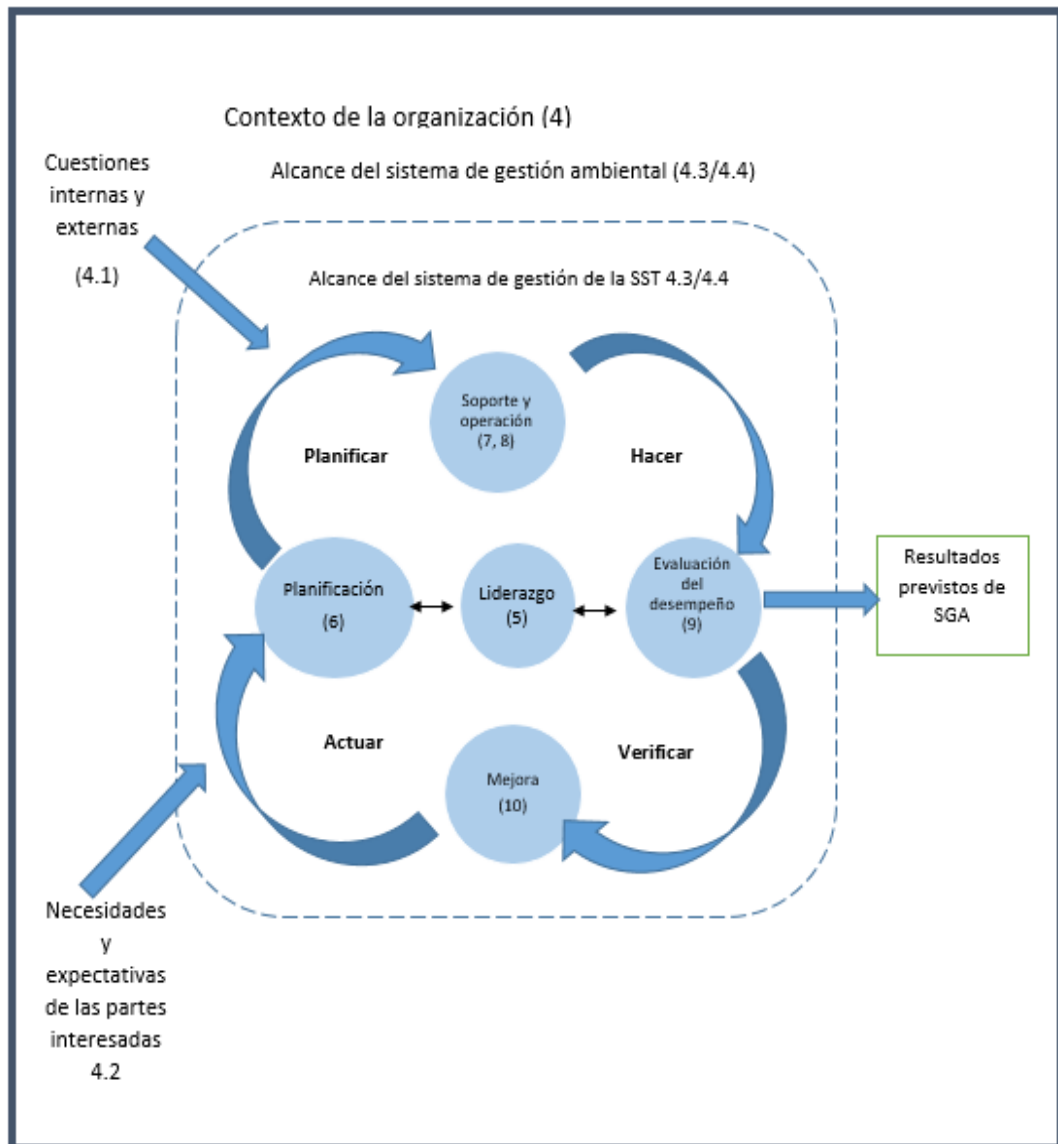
Contexto de la organización (4)

Cuestiones internas y externas

(4.1)

Alcance del sistema de gestión ambiental (4.3/4.4)

Alcance del sistema de gestión de la SST 4.3/4.4

Soporte y operación (7, 8)

Planificar

Hacer

Planificación (6)

Liderazgo (5)

Evaluación del desempeño (9)

Resultados previstos de SGA

Actuar

Verificar

Mejora (10)

Necesidades y expectativas de las partes interesadas 4.2